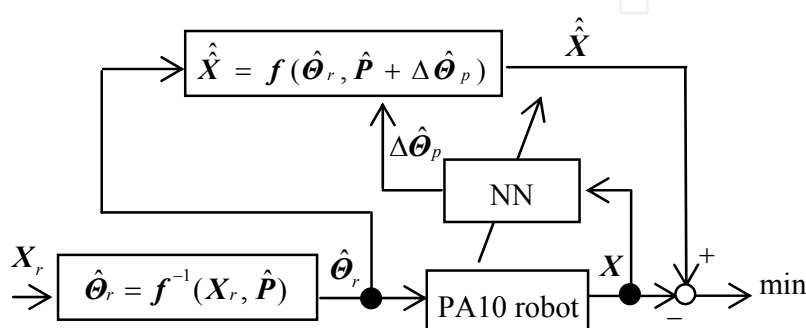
$\hat{\hat{X}} = f(\hat{\Theta}_r, \hat{P} + \Delta\hat{\Theta}_p)$

$\hat{\hat{X}}$

$\Delta\hat{\Theta}_p$

NN

$X_r$

$\hat{\Theta}_r = f^{-1}(X_r, \hat{P})$

$\hat{\Theta}_r$

PA10 robot

$X$

+

−

min